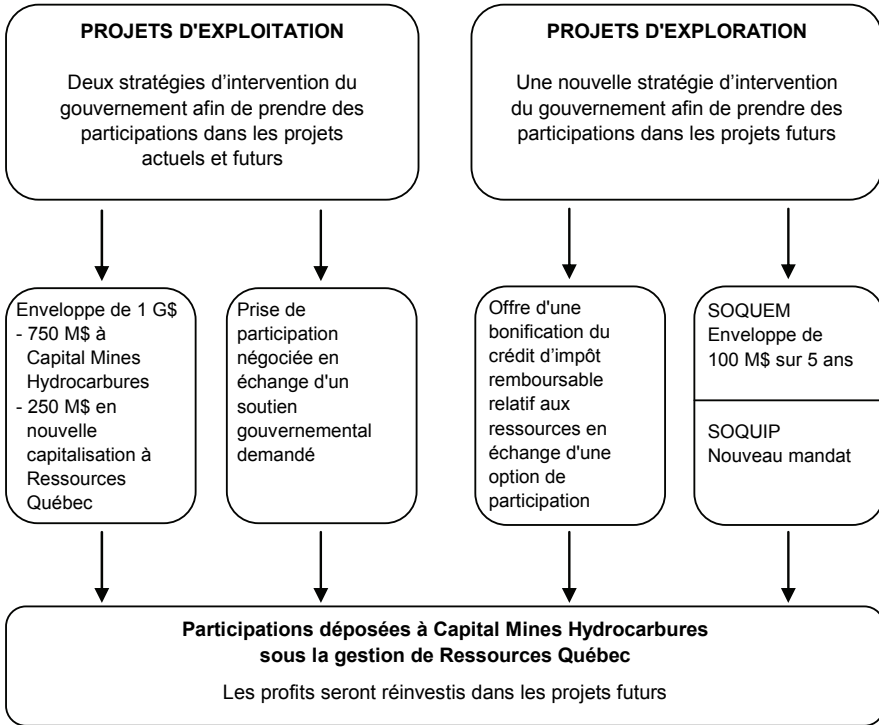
**PROJETS D'EXPLOITATION**

Deux stratégies d'intervention du gouvernement afin de prendre des participations dans les projets actuels et futurs

**PROJETS D'EXPLORATION**

Une nouvelle stratégie d'intervention du gouvernement afin de prendre des participations dans les projets futurs

Enveloppe de 1 G$
- 750 M$ à Capital Mines Hydrocarbures
- 250 M$ en nouvelle capitalisation à Ressources Québec

Prise de participation négociée en échange d'un soutien gouvernemental demandé

Offre d'une bonification du crédit d'impôt remboursable relatif aux ressources en échange d'une option de participation

SOQUEM
Enveloppe de 100 M$ sur 5 ans

SOQUIP
Nouveau mandat

**Participations déposées à Capital Mines Hydrocarbures sous la gestion de Ressources Québec**

Les profits seront réinvestis dans les projets futurs